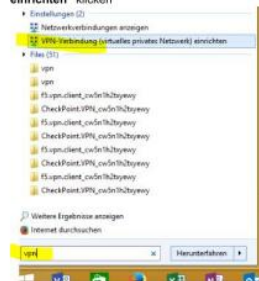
einrichten" klicken

Einstellungen (2)
Netzwerkverbindungen anzeigen
VPN-Verbindung (virtuelles privates Netzwerk) einrichten
Files (31)
vpn
vpn
f5.vpn.client_cw5n1h2txyewy
CheckPoint.VPN_cw5n1h2txyewy
f5.vpn.client_cw5n1h2txyewy
CheckPoint.VPN_cw5n1h2txyewy
f5.vpn.client_cw5n1h2txyewy
CheckPoint.VPN_cw5n1h2txyewy
f5.vpn.client_cw5n1h2txyewy
CheckPoint.VPN_cw5n1h2txyewy

Weitere Ergebnisse anzeigen
Internet durchsuchen

vpn
×
Herunterfahren